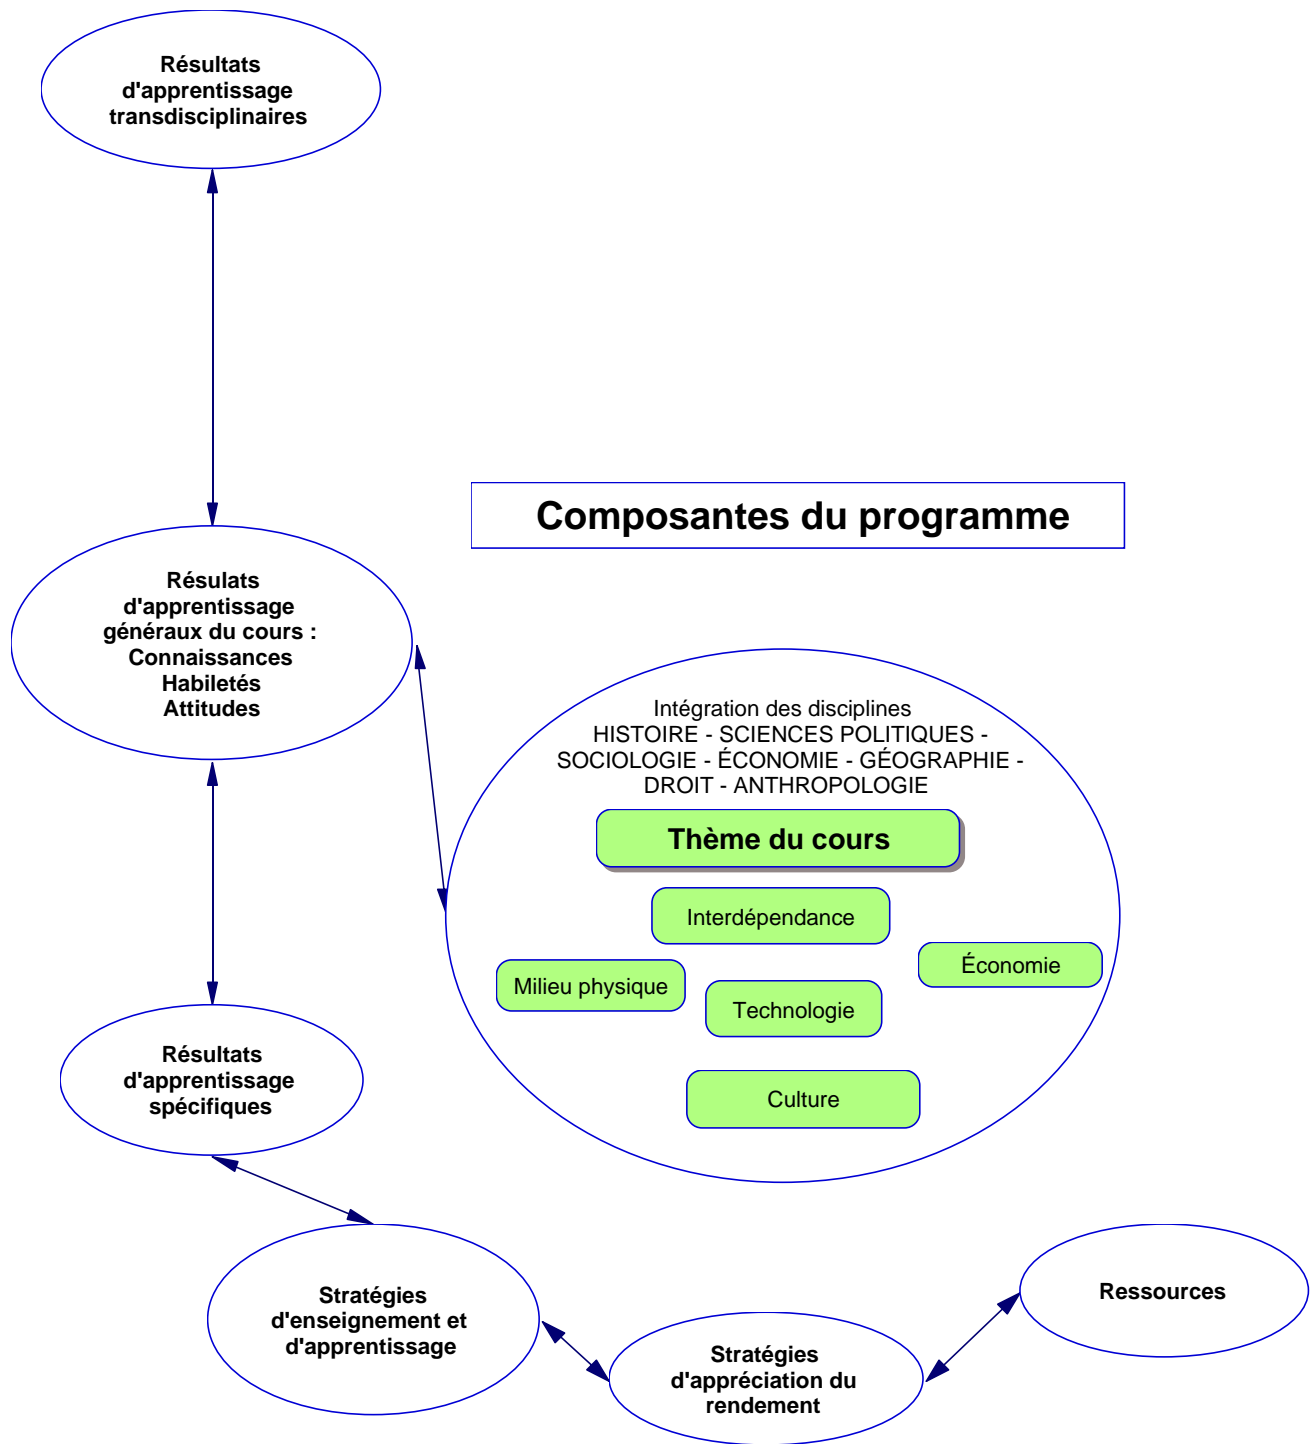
Résultats d'apprentissage transdisciplinaires

Composantes du programme

Résulats d'apprentissage généraux du cours : Connaissances Habiletés Attitudes

Intégration des disciplines
HISTOIRE - SCIENCES POLITIQUES - SOCIOLOGIE - ÉCONOMIE - GÉOGRAPHIE - DROIT - ANTHROPOLOGIE

Thème du cours

Interdépendance

Économie

Milieu physique

Technologie

Culture

Résultats d'apprentissage spécifiques

Stratégies d'enseignement et d'apprentissage

Ressources

Stratégies d'appréciation du rendement